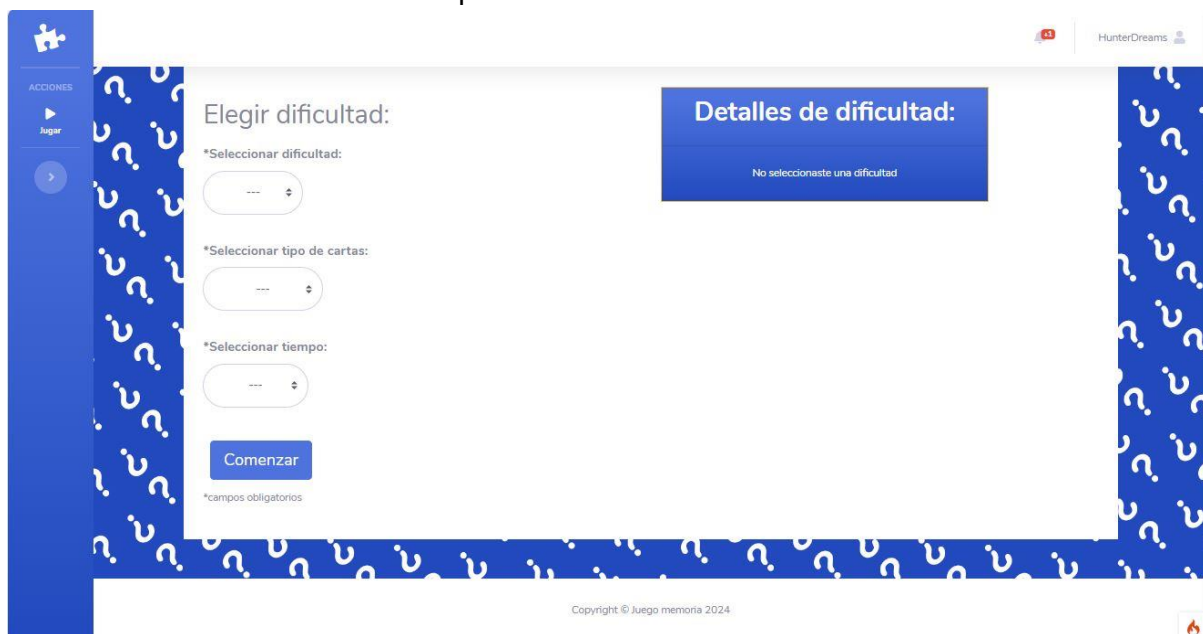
ACCIONES
Jugar

+1
HunterDreams

Elegir dificultad:

*Seleccionar dificultad:
---

*Seleccionar tipo de cartas:
---

*Seleccionar tiempo:
---

Comenzar

*campos obligatorios

Detalles de dificultad:

No seleccionaste una dificultad

Copyright © Juego memoria 2024